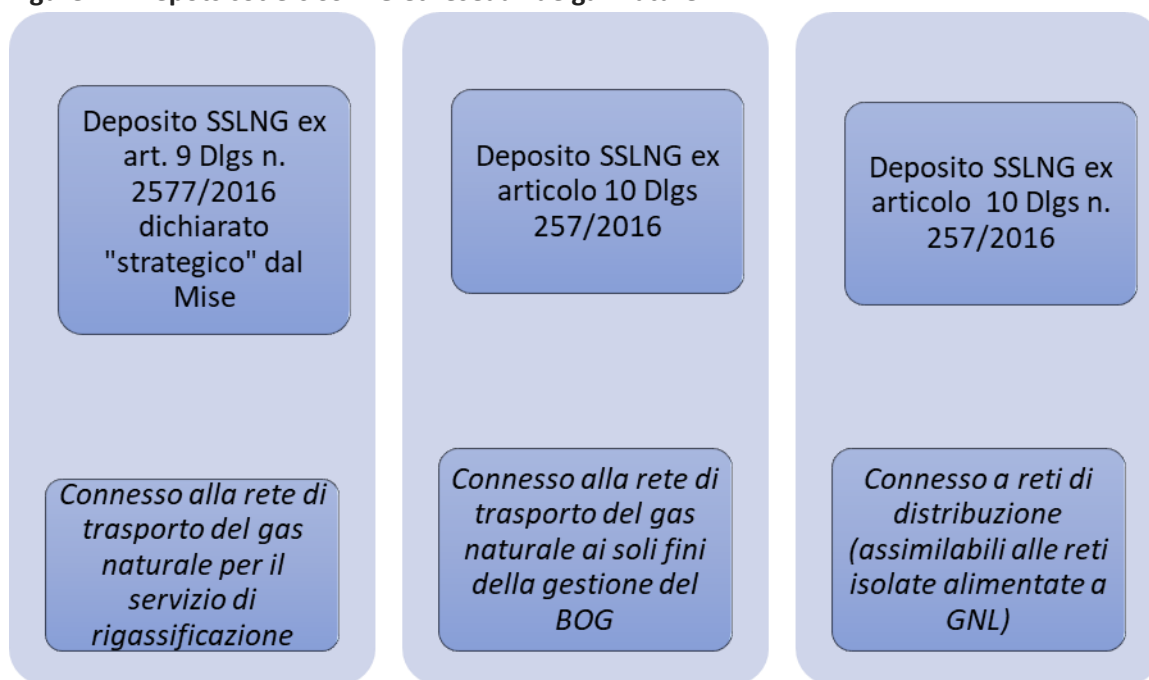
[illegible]

Deposito SSLNG ex art. 9 Dlgs n. 2577/2016 dichiarato "strategico" dal Mise

Connesso alla rete di trasporto del gas naturale per il servizio di rigassificazione

Deposito SSLNG ex articolo 10 Dlgs 257/2016

Connesso alla rete di trasporto del gas naturale ai soli fini della gestione del BOG

Deposito SSLNG ex articolo 10 Dlgs n. 257/2016

Connesso a reti di distribuzione (assimilabili alle reti isolate alimentate a GNL)